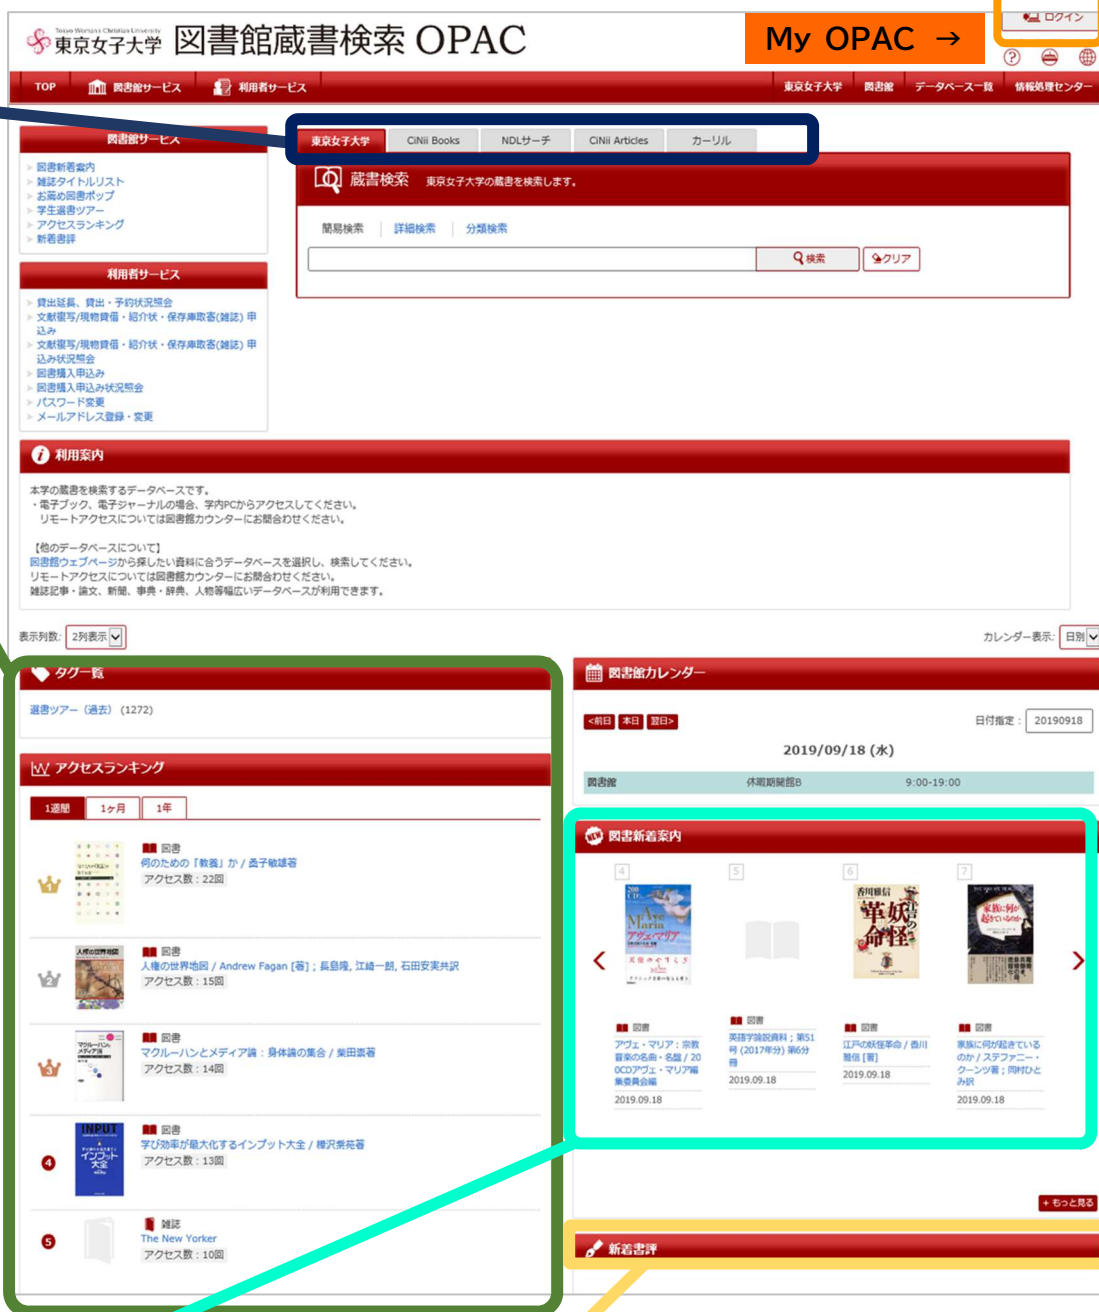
Tokyo Woman's Christian University 東京女子大学 図書館蔵書検索 OPAC

My OPAC →

ログイン

TOP 図書館サービス 利用者サービス 東京女子大学 図書館 データベース一覧 情報処理センター

図書館サービス
図書新着案内
雑誌タイトルリスト
お薦め図書ポップ
学生選書ツアー
アクセスランキング
新着書評

利用者サービス
貸出延長、貸出・予約状況照会
文献複写/現物貸借・紹介状・保存庫取寄(雑誌) 申込み
文献複写/現物貸借・紹介状・保存庫取寄(雑誌) 申込み状況照会
図書購入申込み
図書購入申込み状況照会
パスワード変更
メールアドレス登録・変更

東京女子大学 CiNii Books NDLサーチ CiNii Articles カーリル

蔵書検索 東京女子大学の蔵書を検索します。

簡易検索 詳細検索 分類検索

検索 クリア

利用案内

本学の蔵書を検索するデータベースです。
・電子ブック、電子ジャーナルの場合、学内PCからアクセスしてください。
リモートアクセスについては図書館カウンターにお問合わせください。

【他のデータベースについて】
図書館ウェブページから探したい資料に合うデータベースを選択し、検索してください。
リモートアクセスについては図書館カウンターにお問合わせください。
雑誌記事・論文、新聞、事典・辞典、人物等幅広いデータベースが利用できます。

表示列数: 2列表示

カレンダー表示: 日別

タグ一覧
選書ツアー(過去) (1272)

アクセスランキング
1週間 1ヶ月 1年

図書
何のための「教養」か / 桑子敏雄著
アクセス数：22回

図書
人権の世界地図 / Andrew Fagan [著] ; 長島隆, 江崎一朗, 石田安実共訳
アクセス数：15回

図書
マクルーハンとメディア論 : 身体論の集合 / 柴田崇著
アクセス数：14回

4 図書
学び効率が最大化するインプット大全 / 樺沢紫苑著
アクセス数：13回

5 雑誌
The New Yorker
アクセス数：10回

図書館カレンダー
<前日 本日 翌日>
日付指定: 20190918
2019/09/18 (水)
図書館 休暇期開館B 9:00-19:00

図書新着案内
4 5 6 7

図書
アヴェ・マリア : 宗教音楽の名曲・名盤 / 20OCDアヴェ・マリア編集委員会編
2019.09.18

図書
英語学論説資料 ; 第51号 (2017年分) 第6分冊
2019.09.18

図書
江戸の妖怪革命 / 香川雅信 [著]
2019.09.18

図書
家族に何が起きているのか / ステファニー・クーンツ著 ; 岡村ひとみ訳
2019.09.18

+ もっと見る

新着書評